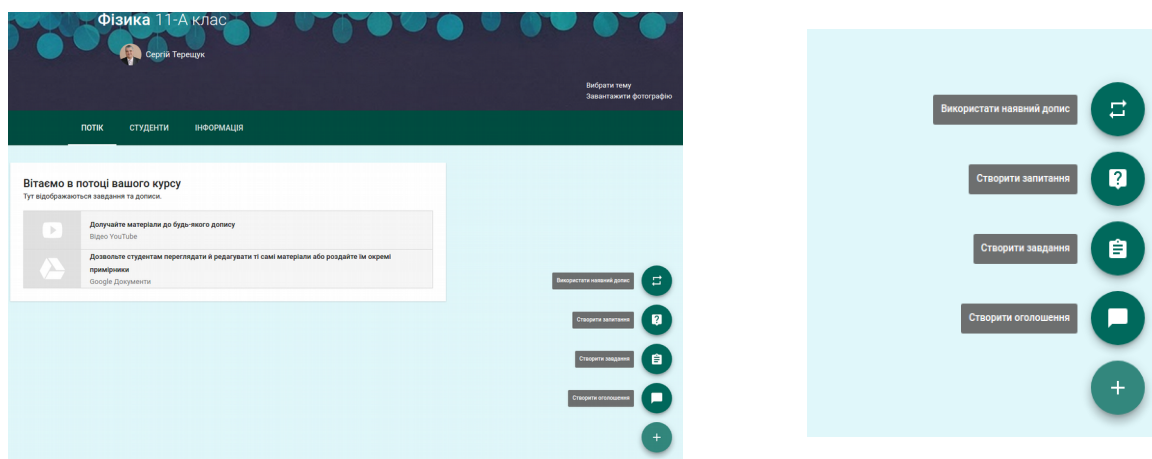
**Фізика** 11-А клас

Сергій Терещук

Вибрати тему
Завантажити фотографію

ПОТІК СТУДЕНТИ ІНФОРМАЦІЯ

Вітаємо в потоці вашого курсу
Тут відображаються завдання та дописи.

Долучайте матеріали до будь-якого допису
Відео YouTube

Дозвольте студентам переглядати й редагувати ті самі матеріали або роздайте їм окремі примірники
Google Документи

Використати наявний допис

Створити запитання

Створити завдання

Створити оголошення

+

Використати наявний допис

Створити запитання

Створити завдання

Створити оголошення

+